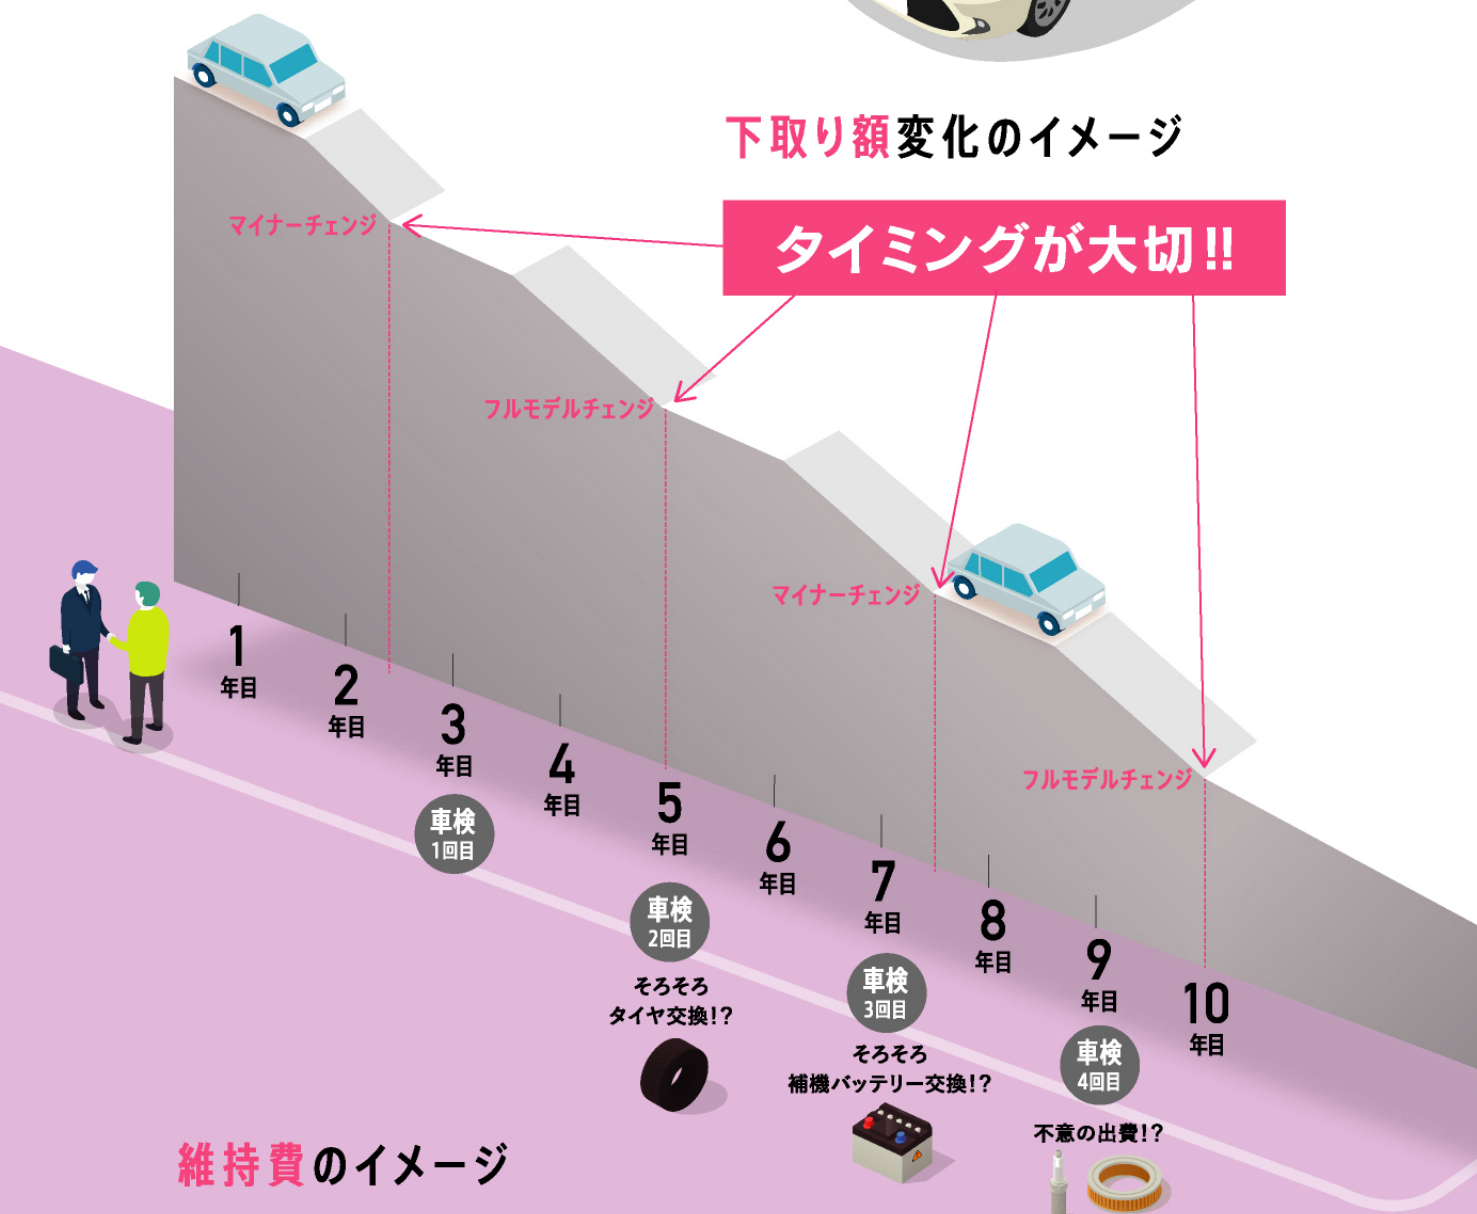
下取り額変化のイメージ

タイミングが大切!!

マイナーチェンジ

フルモデルチェンジ

マイナーチェンジ

フルモデルチェンジ

1
年目

2
年目

3
年目

車検
1回目

4
年目

5
年目

車検
2回目

そろそろ
タイヤ交換!?

6
年目

7
年目

車検
3回目

そろそろ
補機バッテリー交換!?

8
年目

9
年目

車検
4回目

不意の出費!?

10
年目

維持費のイメージ